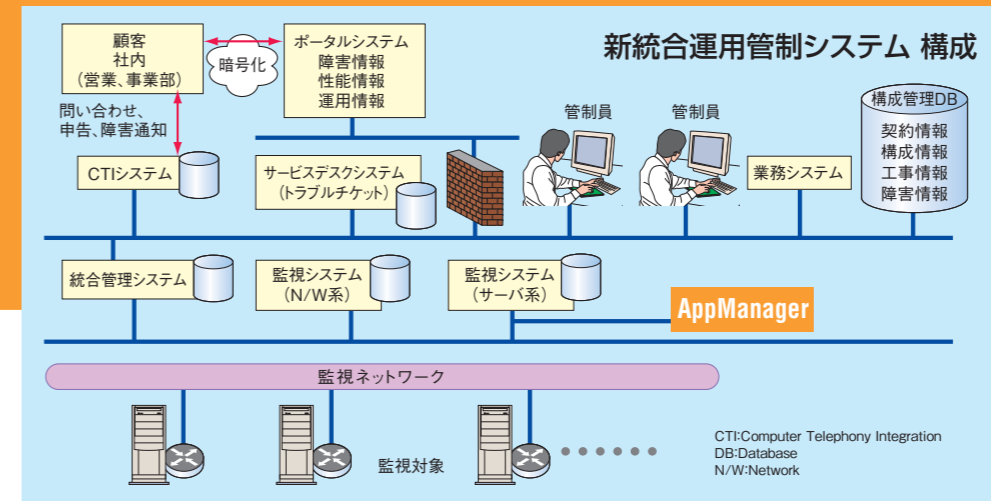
新統合運用管制システム 構成

顧客
社内
（営業、事業部）

暗号化

ポータルシステム
障害情報
性能情報
運用情報

問い合わせ、
申告、障害通知

管制員

管制員

構成管理DB
契約情報
構成情報
工事情報
障害情報

CTIシステム

サービスデスクシステム
（トラブルチケット）

業務システム

統合管理システム

監視システム
（N/W系）

監視システム
（サーバ系）

AppManager

監視ネットワーク

監視対象

CTI:Computer Telephony Integration
DB:Database
N/W:Network